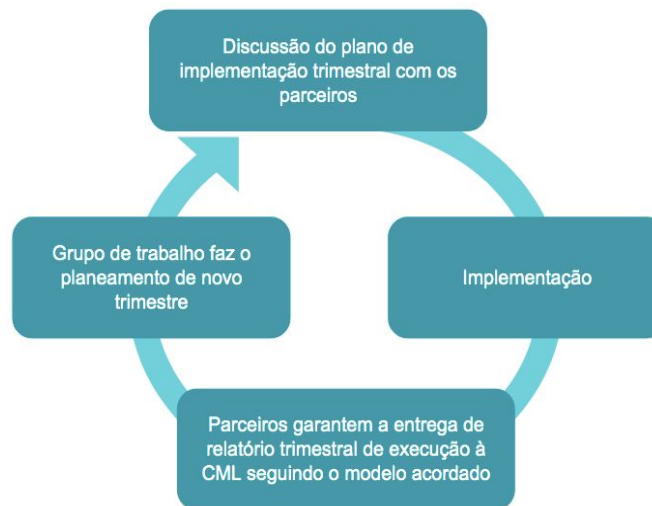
Discussão do plano de implementação trimestral com os parceiros

Implementação

Parceiros garantem a entrega de relatório trimestral de execução à CML seguindo o modelo acordado

Grupo de trabalho faz o planeamento de novo trimestre